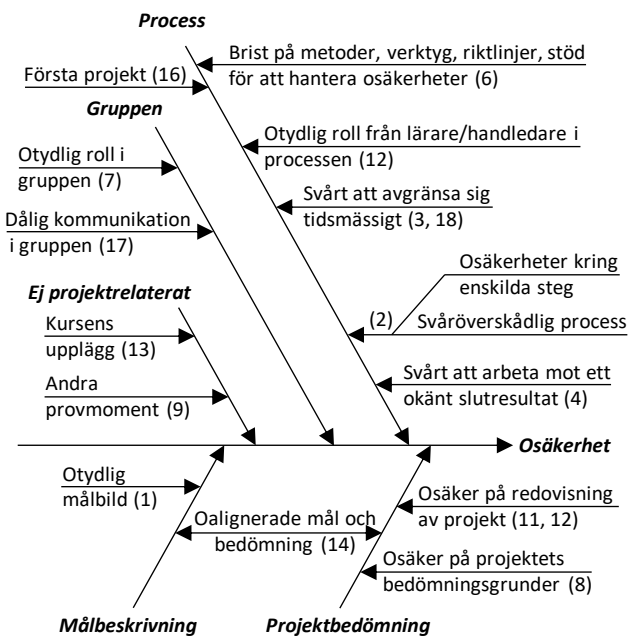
Process

Brist på metoder, verktyg, riktlinjer, stöd för att hantera osäkerheter (6)

Första projekt (16)

Gruppen

Otydlig roll från lärare/handledare i processen (12)

Otydlig roll i gruppen (7)

Svårt att avgränsa sig tidsmässigt (3, 18)

Dålig kommunikation i gruppen (17)

Osäkerheter kring enskilda steg

Ej projektrelaterat

(2)

Svåröverskådlig process

Kursens upplägg (13)

Andra provmoment (9)

Svårt att arbeta mot ett okänt slutresultat (4)

Osäkerhet

Otydlig målbild (1)

Osäker på redovisning av projekt (11, 12)

Oalignerade mål och bedömning (14)

Osäker på projektets bedömningsgrunder (8)

Målbeskrivning

Projektbedömning